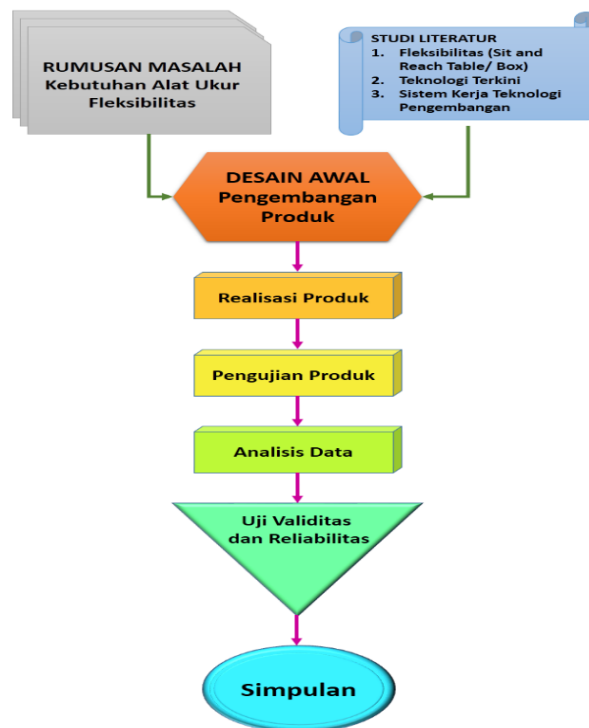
RUMUSAN MASALAH
Kebutuhan Alat Ukur Fleksibilitas

STUDI LITERATUR
1. Fleksibilitas (Sit and Reach Table/ Box)
2. Teknologi Terkini
3. Sistem Kerja Teknologi Pengembangan

DESAIN AWAL
Pengembangan Produk

Realisasi Produk

Pengujian Produk

Analisis Data

Uji Validitas dan Reliabilitas

Simpulan